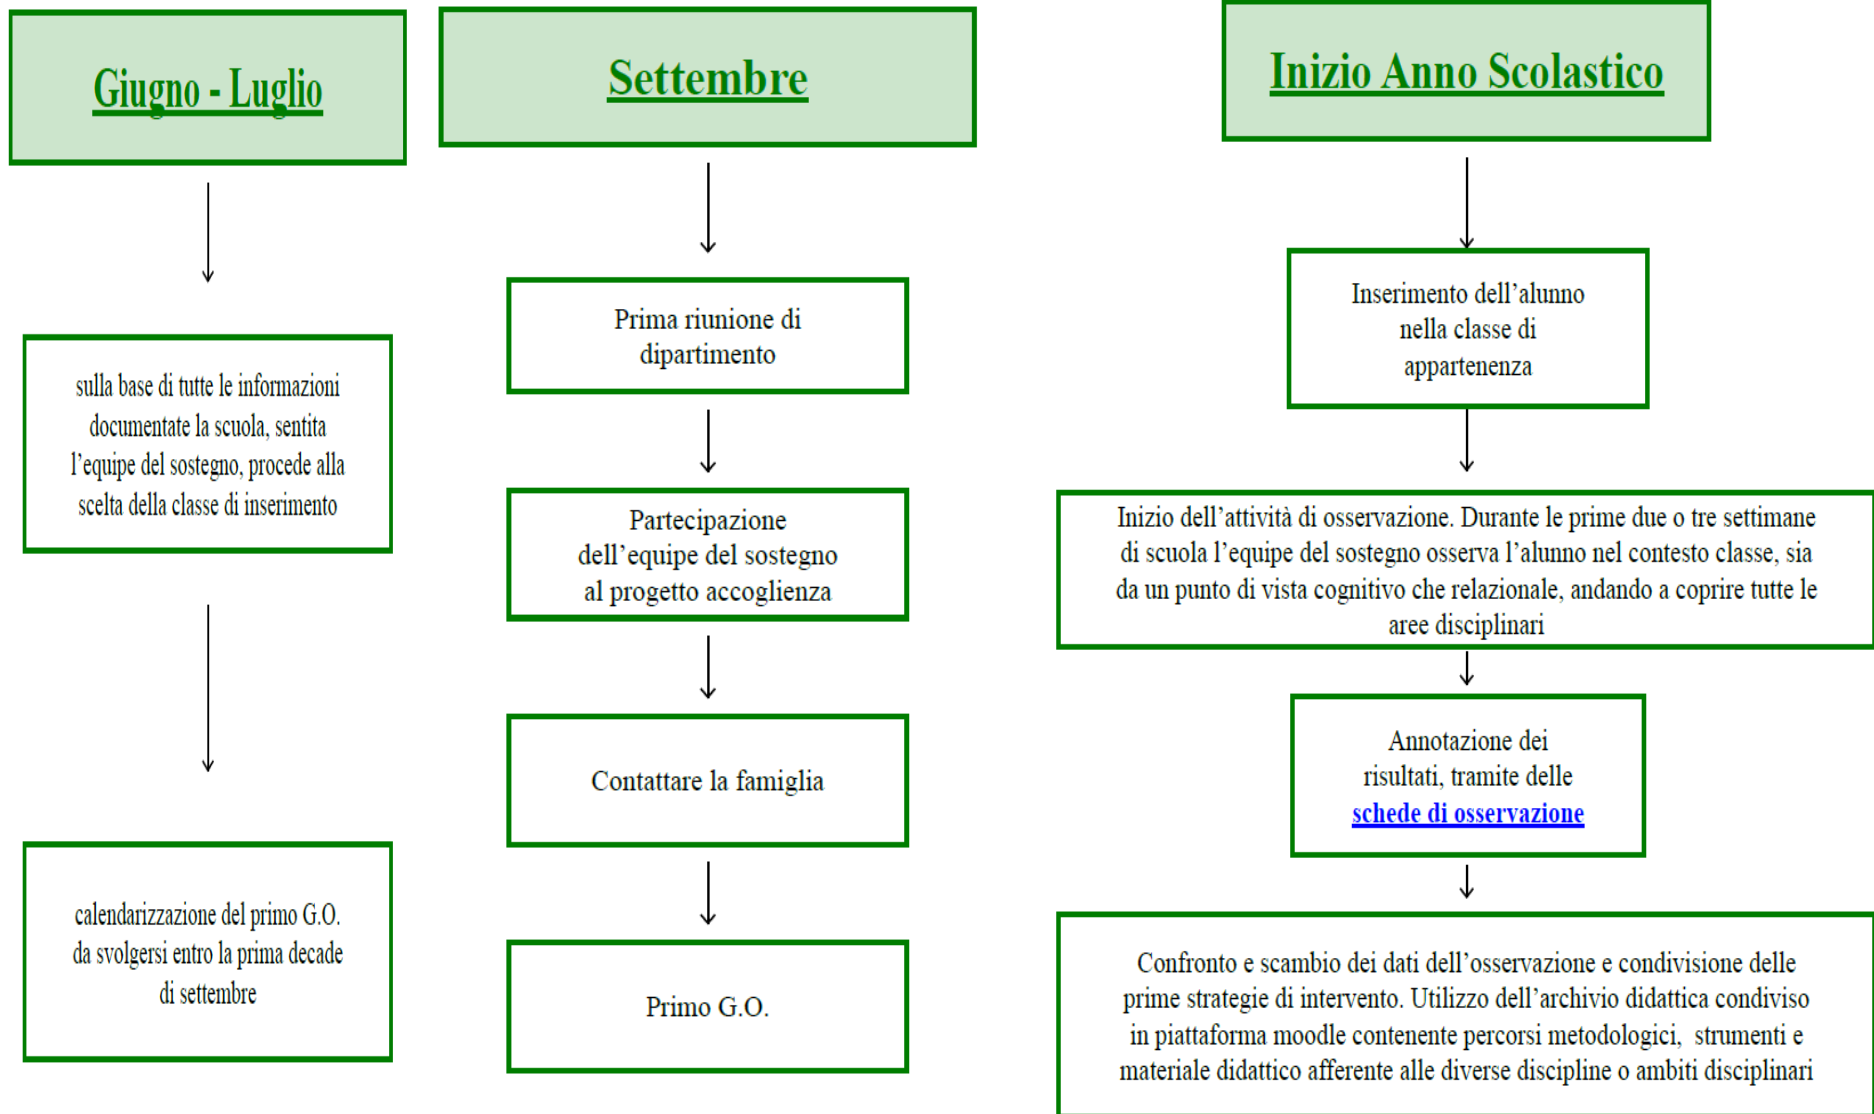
Giugno - Luglio

sulla base di tutte le informazioni documentate la scuola, sentita l'equipe del sostegno, procede alla scelta della classe di inserimento

calendarizzazione del primo G.O. da svolgersi entro la prima decade di settembre

Settembre

Prima riunione di dipartimento

Partecipazione dell'equipe del sostegno al progetto accoglienza

Contattare la famiglia

Primo G.O.

Inizio Anno Scolastico

Inserimento dell'alunno nella classe di appartenenza

Inizio dell'attività di osservazione. Durante le prime due o tre settimane di scuola l'equipe del sostegno osserva l'alunno nel contesto classe, sia da un punto di vista cognitivo che relazionale, andando a coprire tutte le aree disciplinari

Annotazione dei risultati, tramite delle schede di osservazione

Confronto e scambio dei dati dell'osservazione e condivisione delle prime strategie di intervento. Utilizzo dell'archivio didattica condiviso in piattaforma moodle contenente percorsi metodologici, strumenti e materiale didattico afferente alle diverse discipline o ambiti disciplinari